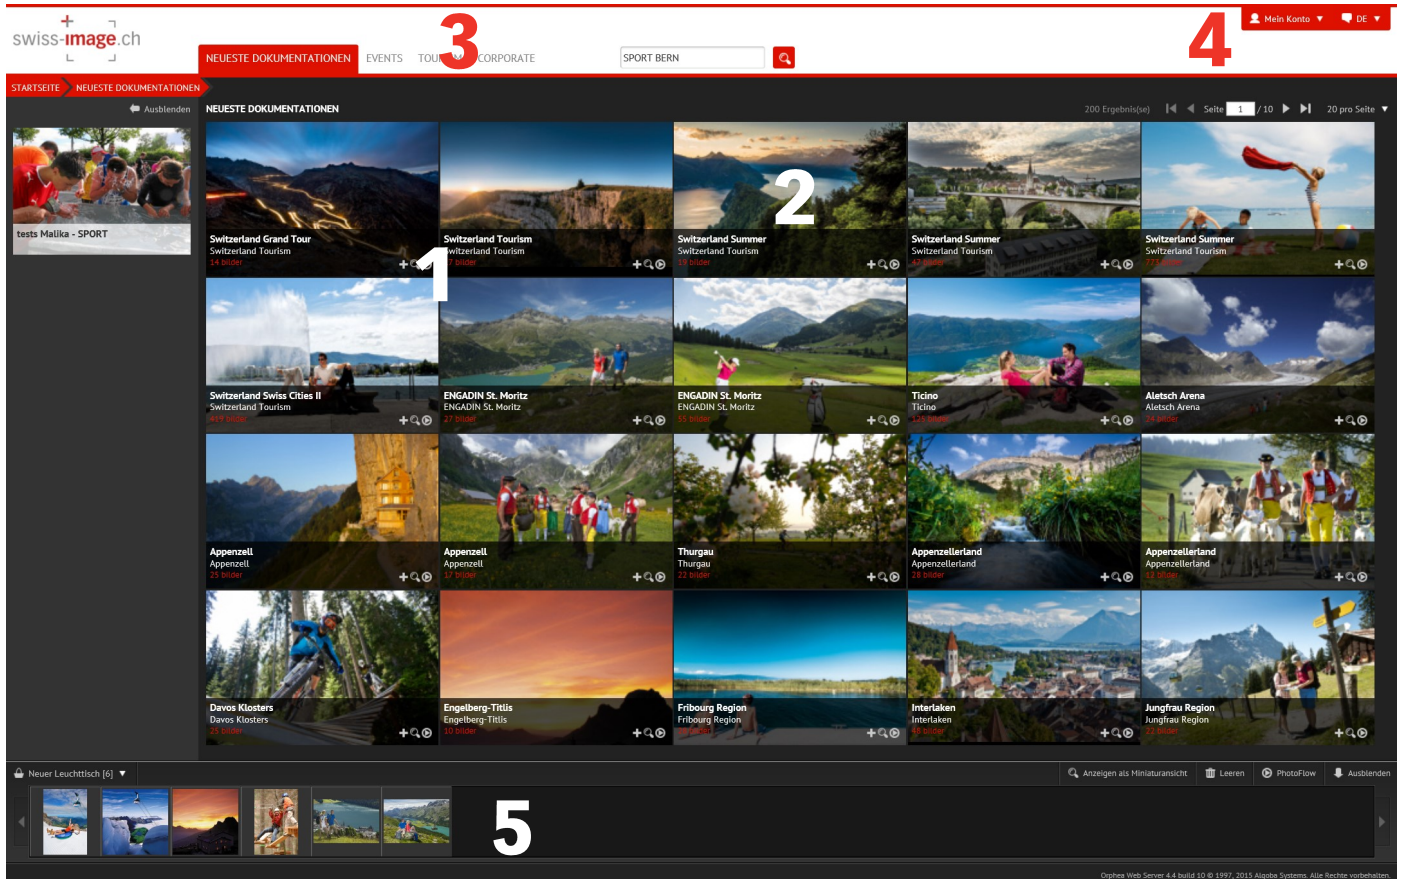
swiss-image.ch

NEUESTE DOKUMENTATIONEN EVENTS TOU 3 CORPORATE

SPORT BERN

Mein Konto ▼ DE ▼

4

STARTSEITE NEUESTE DOKUMENTATIONEN

Ausblenden

tests Malika - SPORT

NEUESTE DOKUMENTATIONEN

200 Ergebnis(se) Seite 1 / 10 20 pro Seite ▼

Switzerland Grand Tour
Switzerland Tourism
14 bilder

1

Switzerland Tourism
Switzerland Tourism
7 bilder

Switzerland Summer
Switzerland Tourism
19 bilder

2

Switzerland Summer
Switzerland Tourism
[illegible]

Switzerland Summer
Switzerland Tourism
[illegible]

Switzerland Swiss Cities II
Switzerland Tourism
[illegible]

ENGADIN St. Moritz
ENGADIN St. Moritz
27 bilder

ENGADIN St. Moritz
ENGADIN St. Moritz
55 bilder

Ticino
Ticino
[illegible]

Aletsch Arena
Aletsch Arena
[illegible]

Appenzell
Appenzell
25 bilder

Appenzell
Appenzell
17 bilder

Thurgau
Thurgau
22 bilder

Appenzellerland
Appenzellerland
28 bilder

Appenzellerland
Appenzellerland
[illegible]

Davos Klosters
Davos Klosters
25 bilder

Engelberg-Titlis
Engelberg-Titlis
10 bilder

Fribourg Region
Fribourg Region
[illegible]

Interlaken
Interlaken
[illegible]

Jungfrau Region
Jungfrau Region
22 bilder

Neuer Leuchttisch [6] ▼

Anzeigen als Miniaturansicht Leeren PhotoFlow Ausblenden

5

Orphea Web Server 4.4 build 10 © 1997, 2015 Algoba Systems. Alle Rechte vorbehalten.